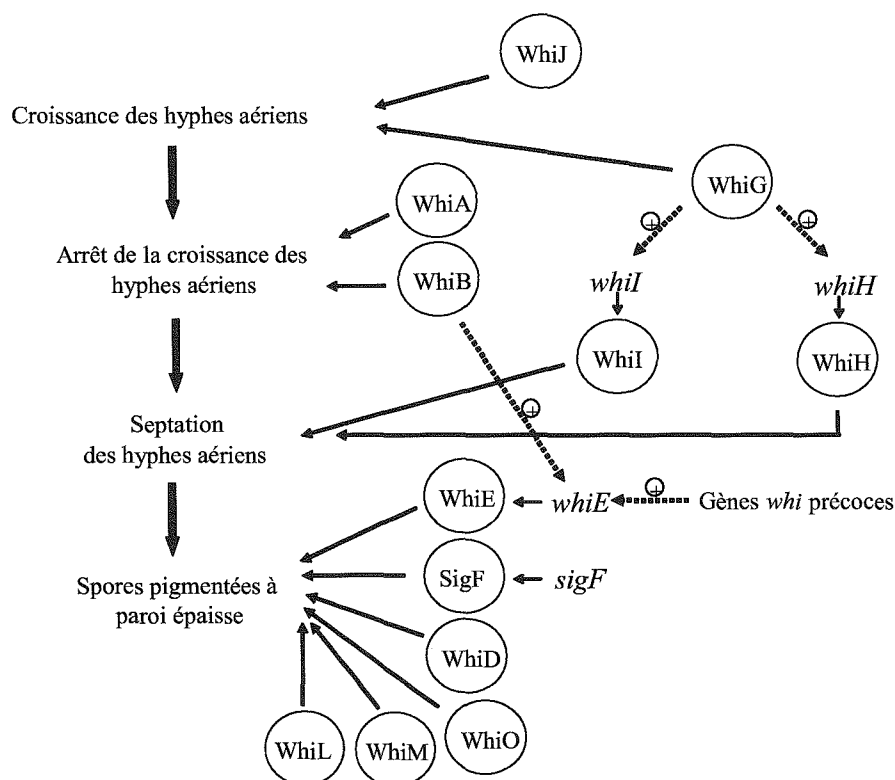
WhiJ

Croissance des hyphes aériens

WhiG

WhiA

Arrêt de la croissance des hyphes aériens

WhiB

$\oplus$

$\oplus$

*whiI*

*whiH*

WhiI

WhiH

$\oplus$

Septation des hyphes aériens

WhiE

*whiE*

$\oplus$

Gènes *whi* précoces

SigF

*sigF*

Spores pigmentées à paroi épaisse

WhiD

WhiL

WhiM

WhiO